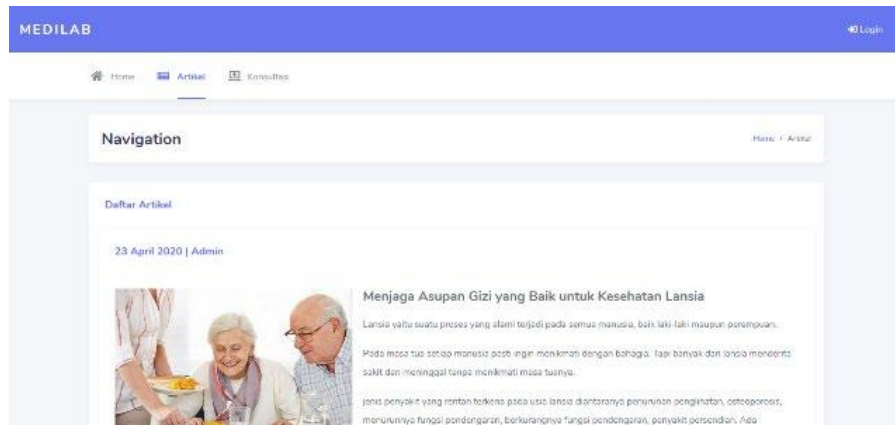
MEDILAB

Login

Home Artikel Konsultasi

Navigation

Home / Artikel

Daftar Artikel

23 April 2020 | Admin

Menjaga Asupan Gizi yang Baik untuk Kesehatan Lansia

Lansia yaitu suatu proses yang alami terjadi pada semua manusia, baik laki-laki maupun perempuan.

Pada masa tua setiap manusia pasti ingin menikmati dengan bahagia. Tapi banyak dari lansia menderita sakit dan meninggal tanpa menikmati masa tuanya.

Jenis penyakit yang rentan terkena pada usia lansia diantaranya penurunan penglihatan, osteoporosis, menurunnya fungsi pendengaran, berkurangnya fungsi pendengaran, penyakit persendian. Ada